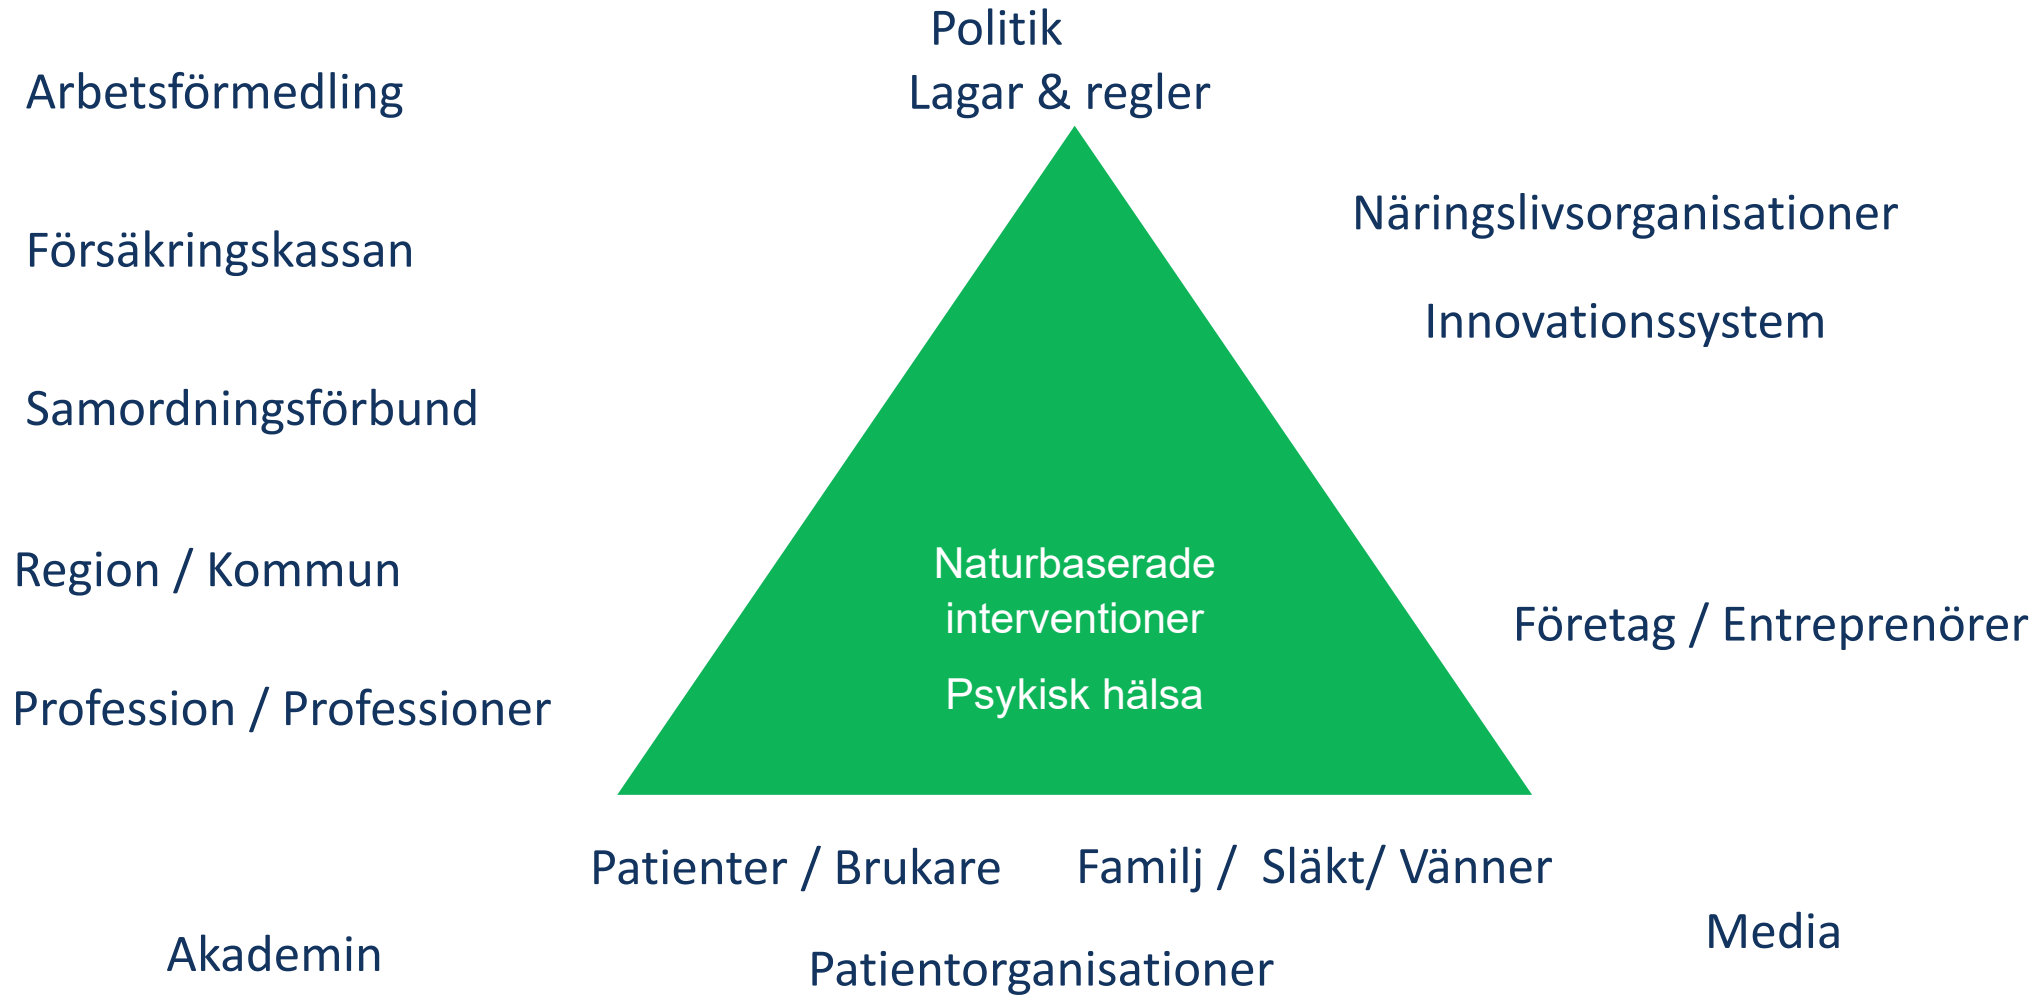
Politik
Lagar & regler

Arbetsförmedling

Näringslivsorganisationer

Försäkringskassan

Innovationssystem

Samordningsförbund

Naturbaserade interventioner

Psykisk hälsa

Region / Kommun

Företag / Entreprenörer

Profession / Professioner

Patienter / Brukare

Familj / Släkt/ Vänner

Media

Akademin

Patientorganisationer